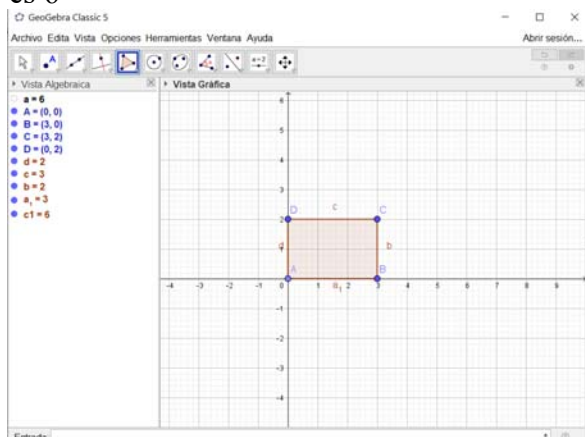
GeoGebra Classic 5

Archivo Edita Vista Opciones Herramientas Ventana Ayuda

Abrir sesión...

Vista Algebraica

a = 6
A = (0, 0)
B = (3, 0)
C = (3, 2)
D = (0, 2)
d = 2
c = 3
b = 2
$a_1$ = 3
c1 = 6

Vista Gráfica

6
5
4
3
2
1
-1
-2
-3
-4

-4 -3 -2 -1 0 1 2 3 4 5 6 7 8 9

D c C
d b
A $a_1$ B

Entrada